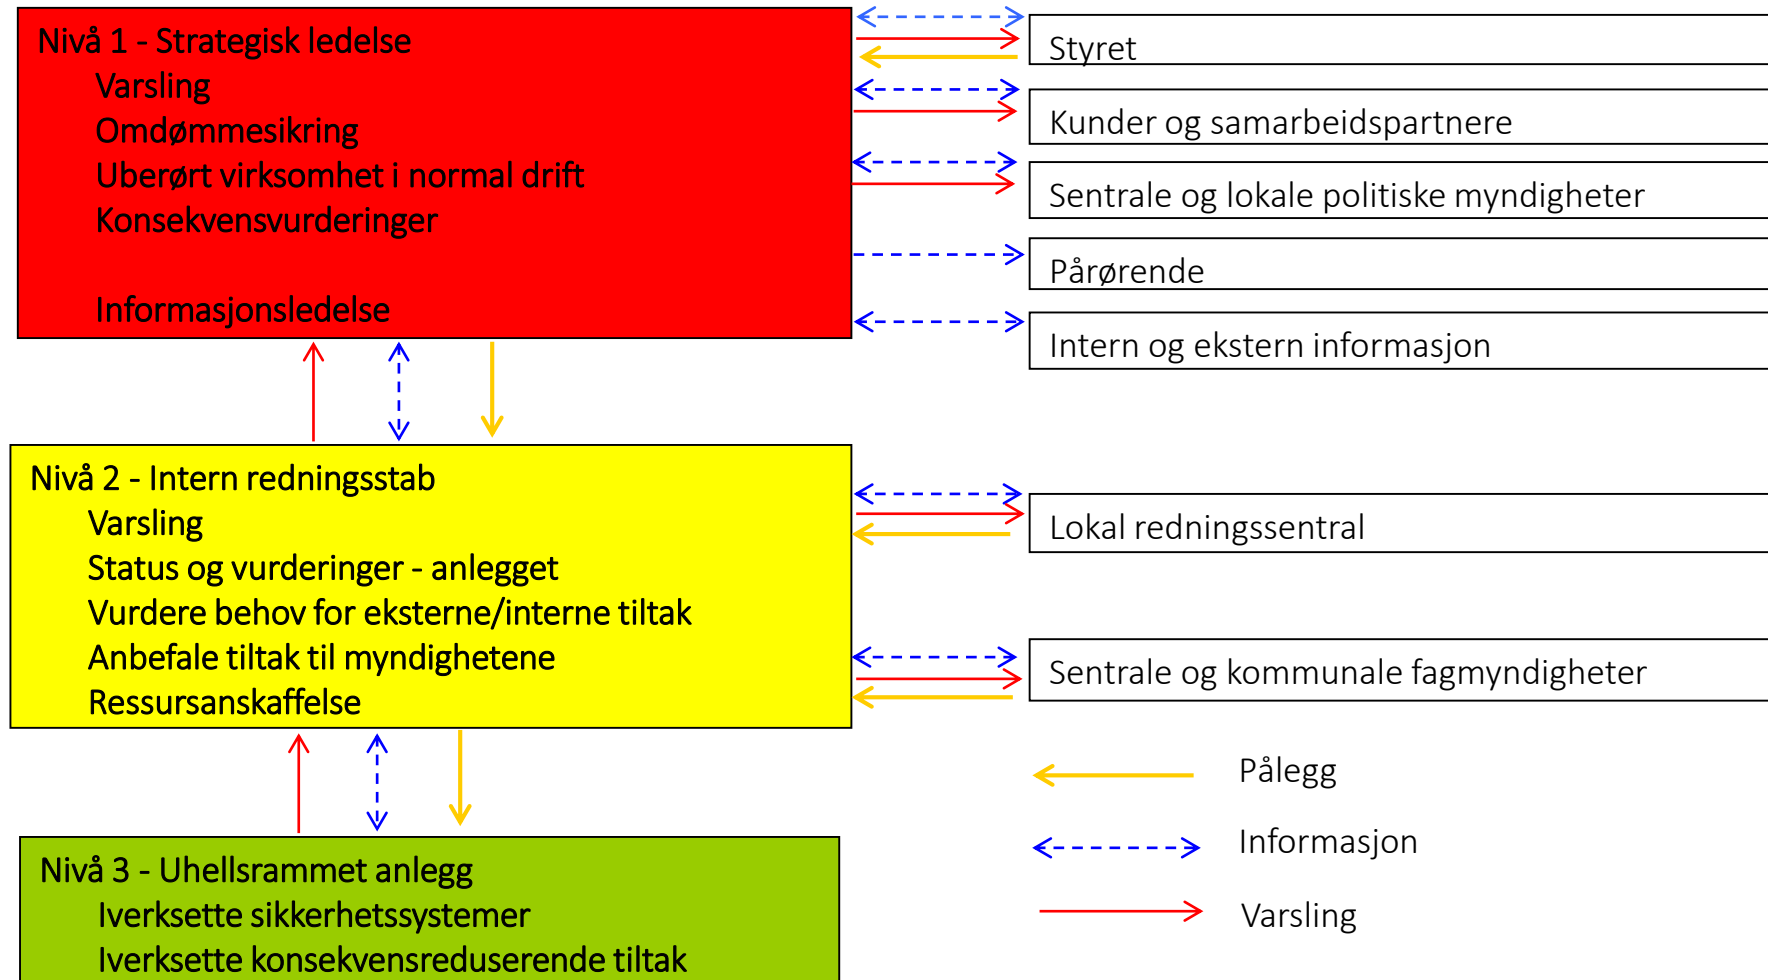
Nivå 1 - Strategisk ledelse
Varsling
Omdømmesikring
Uberørt virksomhet i normal drift
Konsekvensvurderinger

Informasjonsledelse

Styret

Kunder og samarbeidspartnere

Sentrale og lokale politiske myndigheter

Pårørende

Intern og ekstern informasjon

Nivå 2 - Intern redningsstab
Varsling
Status og vurderinger - anlegget
Vurdere behov for eksterne/interne tiltak
Anbefale tiltak til myndighetene
Ressursanskaffelse

Lokal redningssentral

Sentrale og kommunale fagmyndigheter

Pålegg

Informasjon

Varsling

Nivå 3 - Uhellsrammet anlegg
Iverksette sikkerhetssystemer
Iverksette konsekvensreduserende tiltak